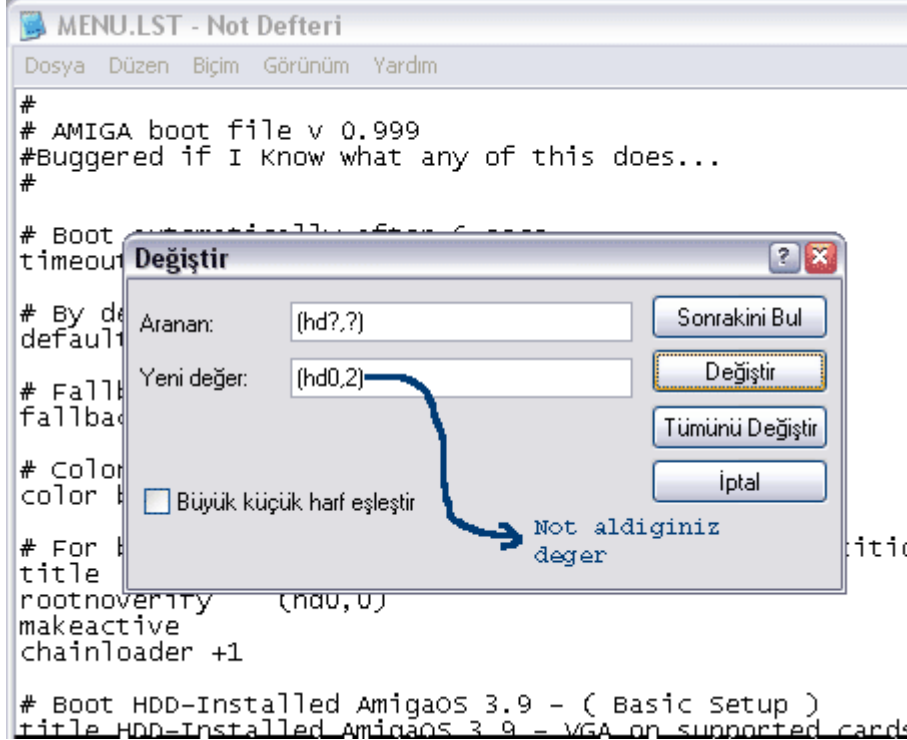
MENU.LST - Not Defteri

Dosya Düzen Biçim Görünüm Yardım

#
# AMIGA boot file v 0.999
#Buggered if I Know what any of this does...
#

# Boot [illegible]
timeout

# By de
default

# Fallb
fallbac

# Color
color b

# For b
title
rootnoverify (hd0,0)
makeactive
chainloader +1

# Boot HDD-Installed AmigaOS 3.9 - ( Basic Setup )
title HDD-Installed AmigaOS 3.9 - VGA on supported cards

Değiştir

Aranan: (hd?,?)

Yeni değer: (hd0,2)

Büyük küçük harf eşleştir

Sonrakini Bul

Değiştir

Tümünü Değiştir

İptal

Not aldiginiz deger